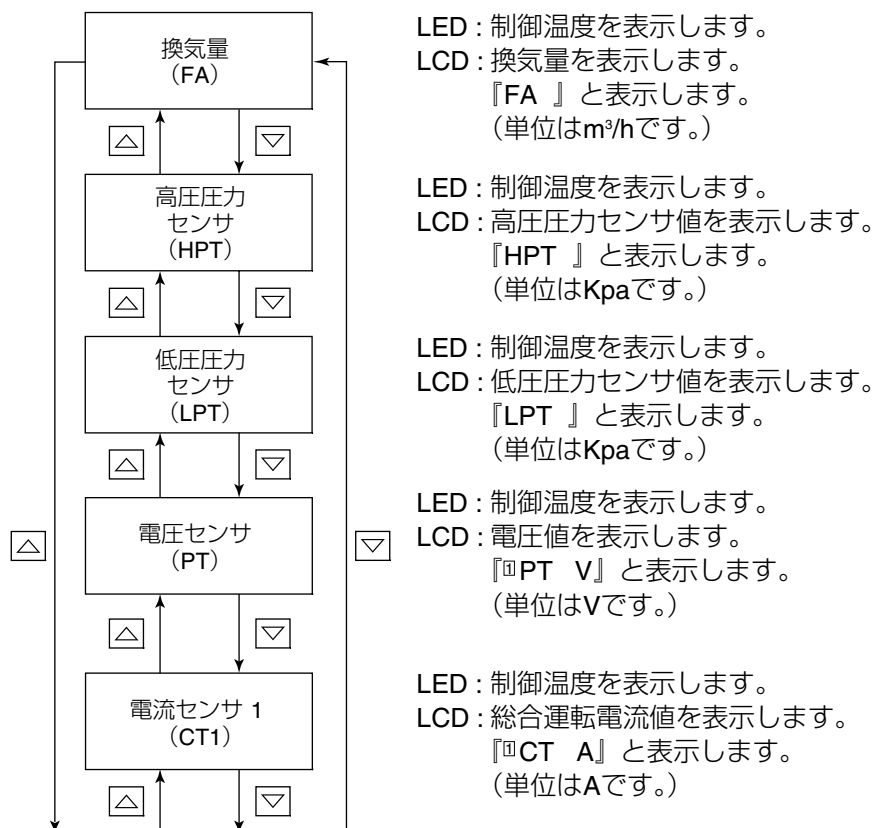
換気量
(FA)

△ ▽

高圧圧力
センサ
(HPT)

△ ▽

低圧圧力
センサ
(LPT)

△ ▽

△ 電圧センサ
(PT) ▽

△ ▽

電流センサ 1
(CT1)

△ ▽

LED : 制御温度を表示します。
LCD : 換気量を表示します。
『FA 』と表示します。
(単位は$m^3/h$です。)

LED : 制御温度を表示します。
LCD : 高圧圧力センサ値を表示します。
『HPT 』と表示します。
(単位はKpaです。)

LED : 制御温度を表示します。
LCD : 低圧圧力センサ値を表示します。
『LPT 』と表示します。
(単位はKpaです。)

LED : 制御温度を表示します。
LCD : 電圧値を表示します。
『▯PT V』と表示します。
(単位はVです。)

LED : 制御温度を表示します。
LCD : 総合運転電流値を表示します。
『▯CT A』と表示します。
(単位はAです。)